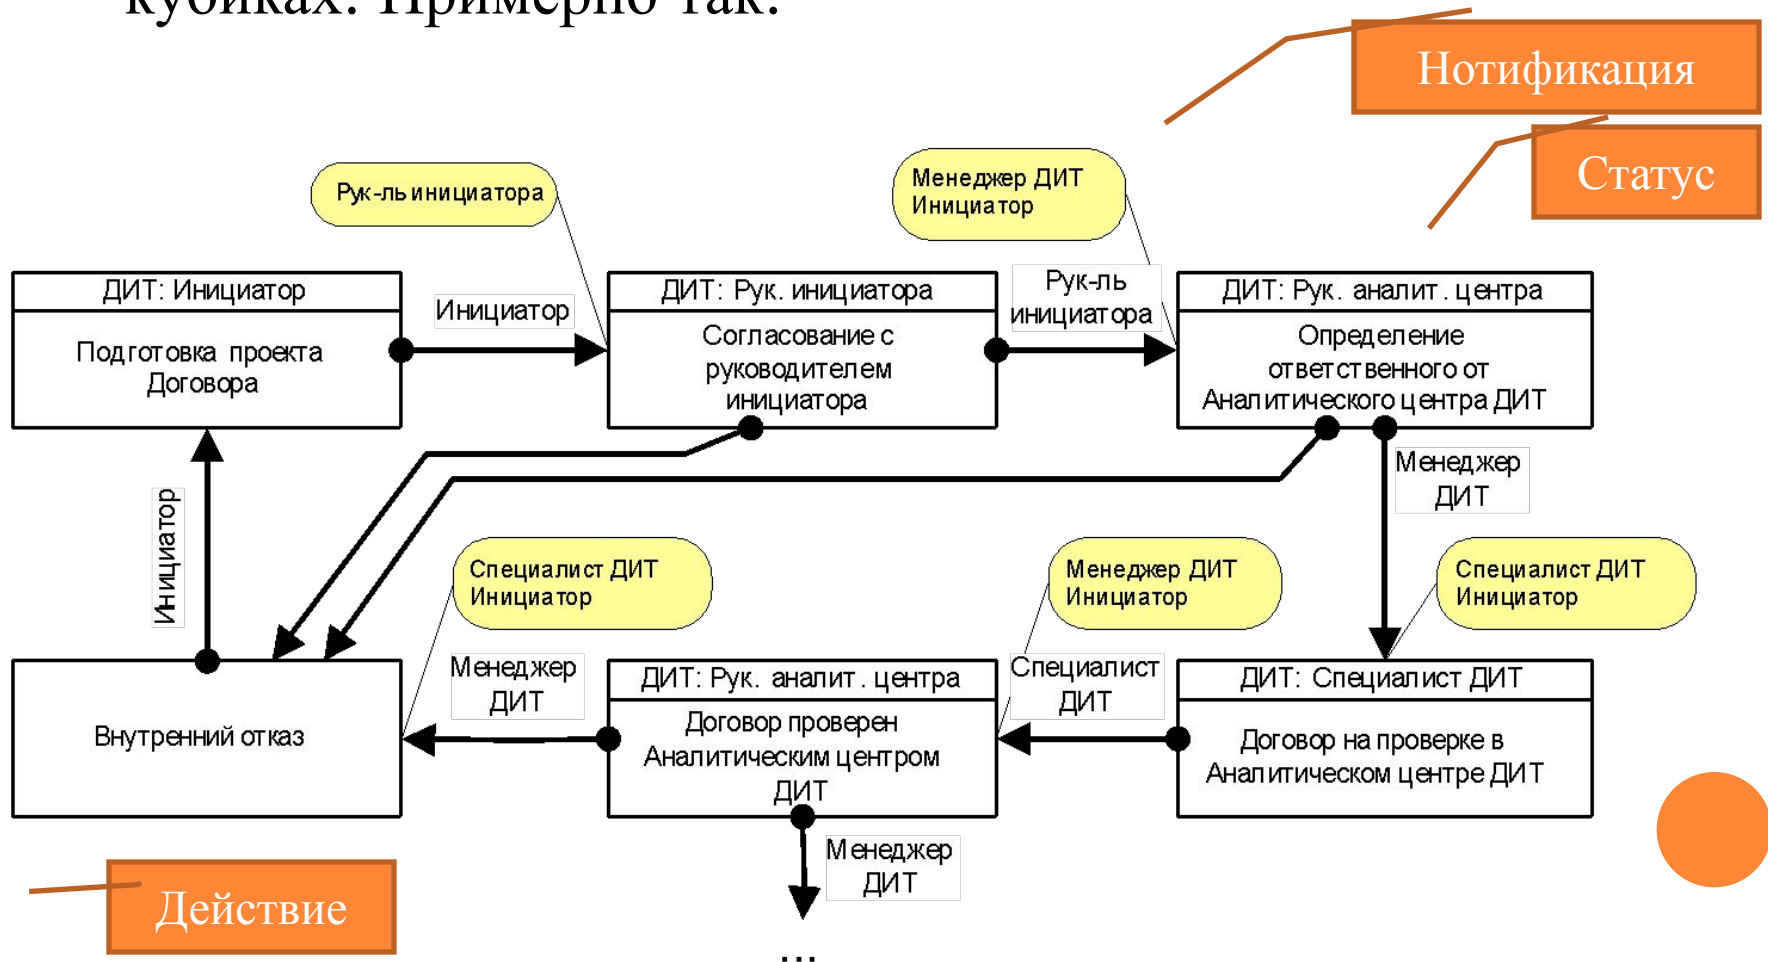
кубиках. Примерно так.

Нотификация

Статус

Рук-ль инициатора

Менеджер ДИТ
Инициатор

ДИТ: Инициатор
Подготовка проекта Договора

Инициатор

ДИТ: Рук. инициатора
Согласование с руководителем инициатора

Рук-ль инициатора

ДИТ: Рук. аналит. центра
Определение ответственного от Аналитического центра ДИТ

Менеджер ДИТ

Инициатор

Специалист ДИТ
Инициатор

Менеджер ДИТ
Инициатор

Специалист ДИТ
Инициатор

Внутренний отказ

Менеджер ДИТ

ДИТ: Рук. аналит. центра
Договор проверен Аналитическим центром ДИТ

Специалист ДИТ

ДИТ: Специалист ДИТ
Договор на проверке в Аналитическом центре ДИТ

Менеджер ДИТ

Действие

...